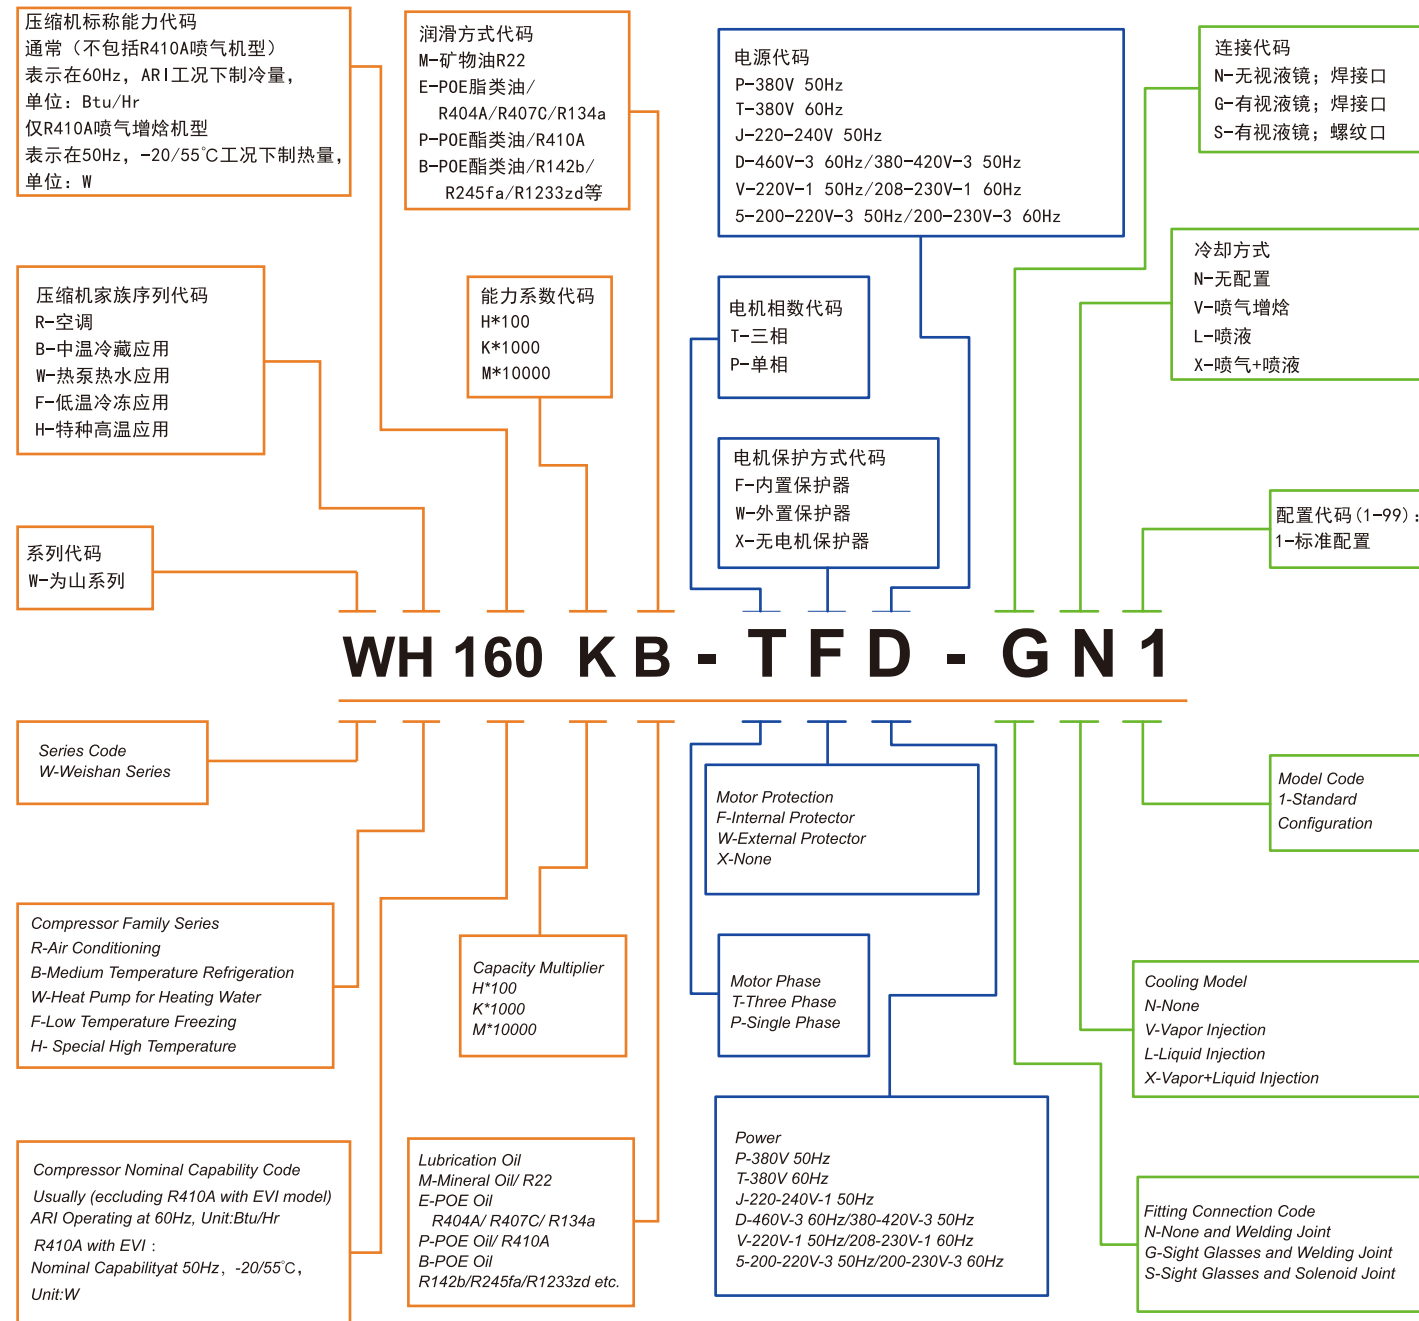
压缩机标称能力代码
通常（不包括R410A喷气机型）
表示在60Hz，ARI工况下制冷量，
单位：Btu/Hr
仅R410A喷气增焓机型
表示在50Hz，-20/55℃工况下制热量，
单位：W

润滑方式代码
M-矿物油R22
E-POE脂类油/
R404A/R407C/R134a
P-POE酯类油/R410A
B-POE酯类油/R142b/
R245fa/R1233zd等

电源代码
P-380V 50Hz
T-380V 60Hz
J-220-240V 50Hz
D-460V-3 60Hz/380-420V-3 50Hz
V-220V-1 50Hz/208-230V-1 60Hz
5-200-220V-3 50Hz/200-230V-3 60Hz

连接代码
N-无视液镜；焊接口
G-有视液镜；焊接口
S-有视液镜；螺纹口

压缩机家族序列代码
R-空调
B-中温冷藏应用
W-热泵热水应用
F-低温冷冻应用
H-特种高温应用

能力系数代码
H*100
K*1000
M*10000

电机相数代码
T-三相
P-单相

冷却方式
N-无配置
V-喷气增焓
L-喷液
X-喷气+喷液

电机保护方式代码
F-内置保护器
W-外置保护器
X-无电机保护器

配置代码(1-99)：
1-标准配置

系列代码
W-为山系列

WH 160 K B - T F D - G N 1

Series Code
W-Weishan Series

Motor Protection
F-Internal Protector
W-External Protector
X-None

Model Code
1-Standard
Configuration

Compressor Family Series
R-Air Conditioning
B-Medium Temperature Refrigeration
W-Heat Pump for Heating Water
F-Low Temperature Freezing
H- Special High Temperature

Capacity Multiplier
H*100
K*1000
M*10000

Motor Phase
T-Three Phase
P-Single Phase

Cooling Model
N-None
V-Vapor Injection
L-Liquid Injection
X-Vapor+Liquid Injection

Compressor Nominal Capability Code
Usually (ecluding R410A with EVI model)
ARI Operating at 60Hz, Unit:Btu/Hr
R410A with EVI：
Nominal Capabilityat 50Hz，-20/55℃，
Unit:W

Lubrication Oil
M-Mineral Oil/ R22
E-POE Oil
R404A/ R407C/ R134a
P-POE Oil/ R410A
B-POE Oil
R142b/R245fa/R1233zd etc.

Power
P-380V 50Hz
T-380V 60Hz
J-220-240V-1 50Hz
D-460V-3 60Hz/380-420V-3 50Hz
V-220V-1 50Hz/208-230V-1 60Hz
5-200-220V-3 50Hz/200-230V-3 60Hz

Fitting Connection Code
N-None and Welding Joint
G-Sight Glasses and Welding Joint
S-Sight Glasses and Solenoid Joint